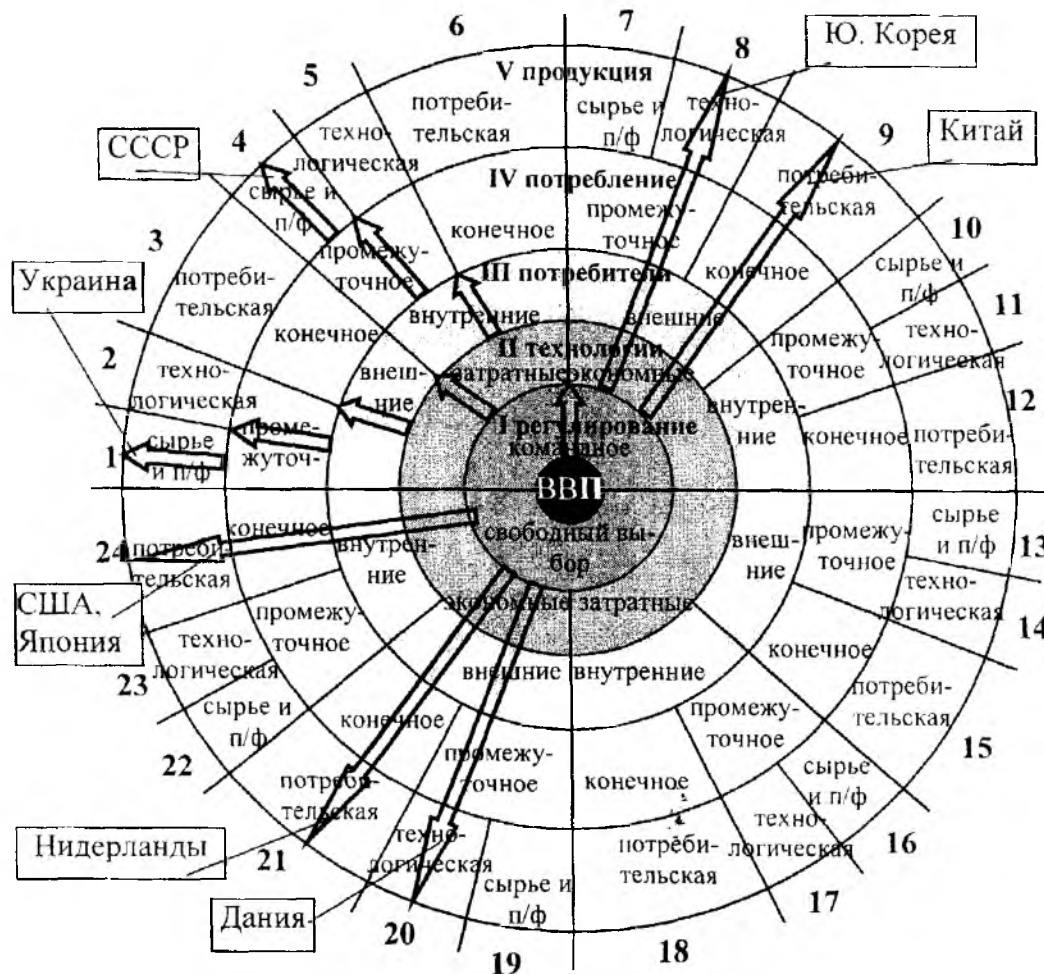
6
7
Ю. Корея
8
5
V продукция
потребительская
сырье и п/ф
технологическая
9
Китай
СССР
4
технологическая
сырье и п/ф
IV потребление
потребительская
конечное
промежуточное
10
3
промежуточное
III потребители
конечное
сырье и п/ф
Украина
потребительская
11
конечное
внутренние
внешние
технологическая
2
технологическая
II технологии
затратные экономные
промежуточное
внешние
внутренние
12
1
сырье и п/ф
промежуточное
I регулирование
командное
конечное
потребительская
ВВП
24
потребительская
конечное
внутренние
свободный выбор
внешние
промежуточное
сырье и п/ф
13
США, Япония
промежуточное
экономные затратные
технологическая
14
23
технологическая
точное
внешние внутренние
конечное
сырье и п/ф
конечное
потребительская
22
промежуточное
15
потребительская
промежуточное
конечное
сырье и п/ф
Нидерланды
21
технологическая
потребительская
технологическая
16
сырье и п/ф
Дания
20
17
19
18